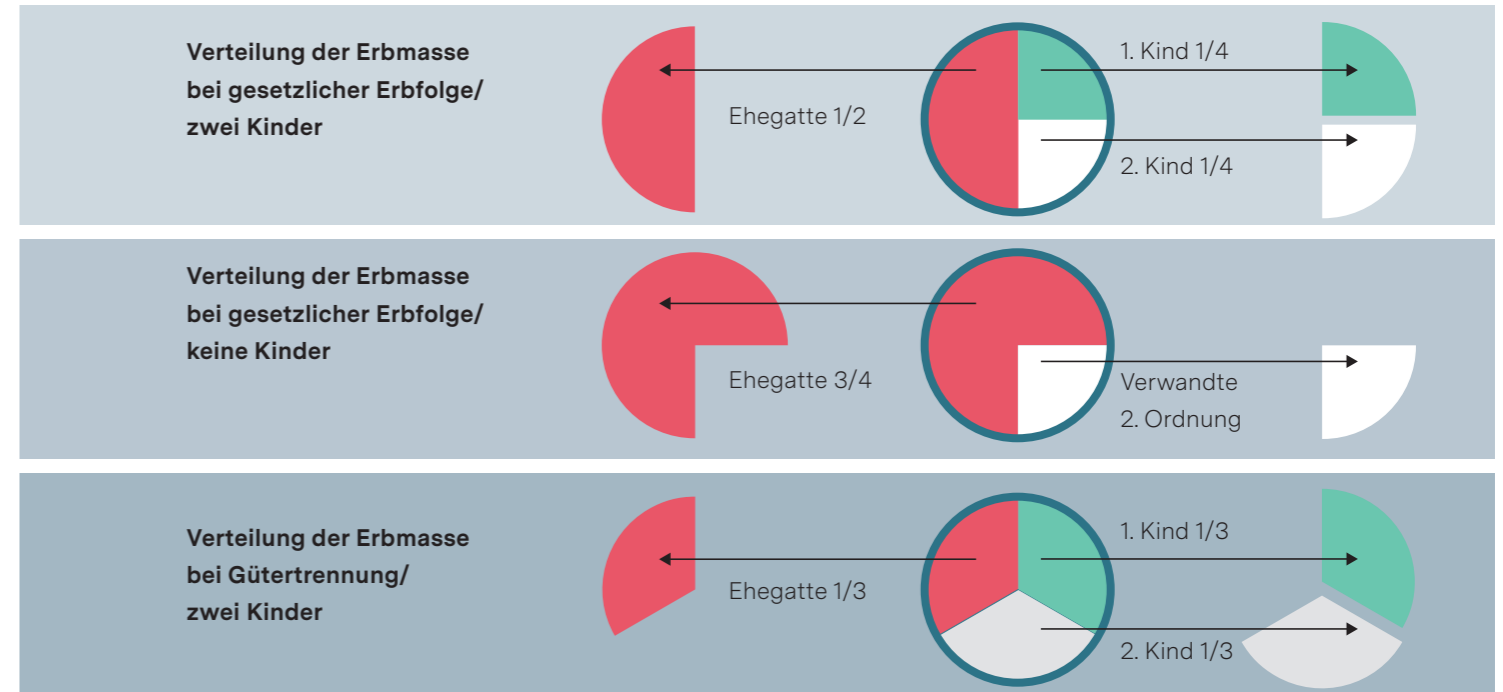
Verteilung der Erbmasse bei gesetzlicher Erbfolge/ zwei Kinder

Ehegatte 1/2

1. Kind 1/4

2. Kind 1/4

Verteilung der Erbmasse bei gesetzlicher Erbfolge/ keine Kinder

Ehegatte 3/4

Verwandte 2. Ordnung

Verteilung der Erbmasse bei Gütertrennung/ zwei Kinder

Ehegatte 1/3

1. Kind 1/3

2. Kind 1/3